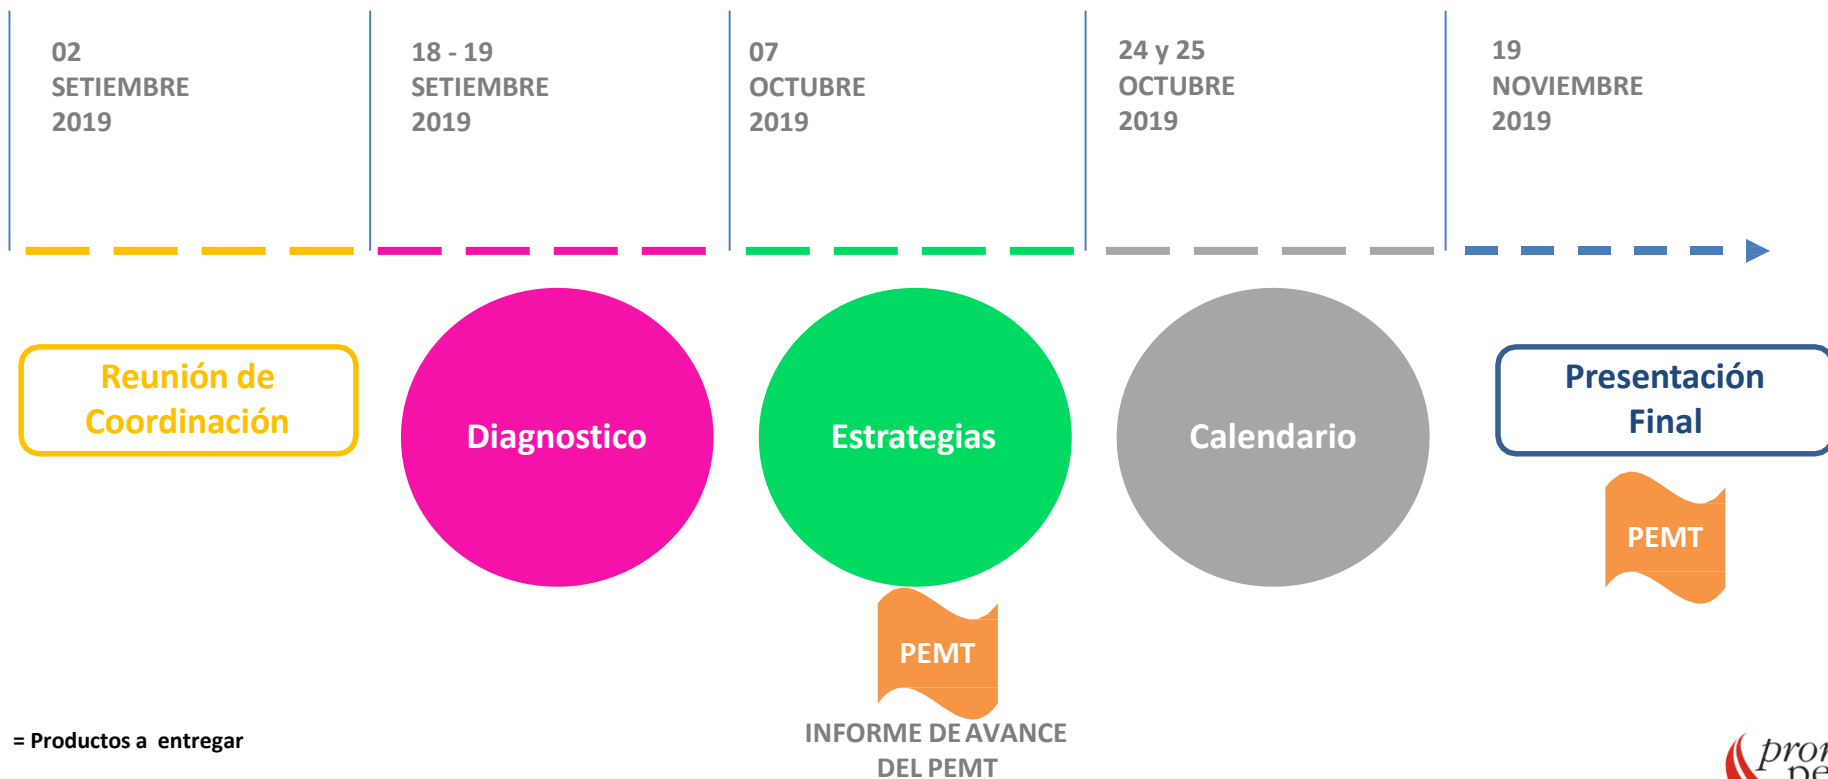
02
SETIEMBRE
2019

18 - 19
SETIEMBRE
2019

07
OCTUBRE
2019

24 y 25
OCTUBRE
2019

19
NOVIEMBRE
2019

Reunión de Coordinación

Diagnostico

Estrategias

Calendario

Presentación Final

PEMT

PEMT

INFORME DE AVANCE DEL PEMT

= Productos a entregar

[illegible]